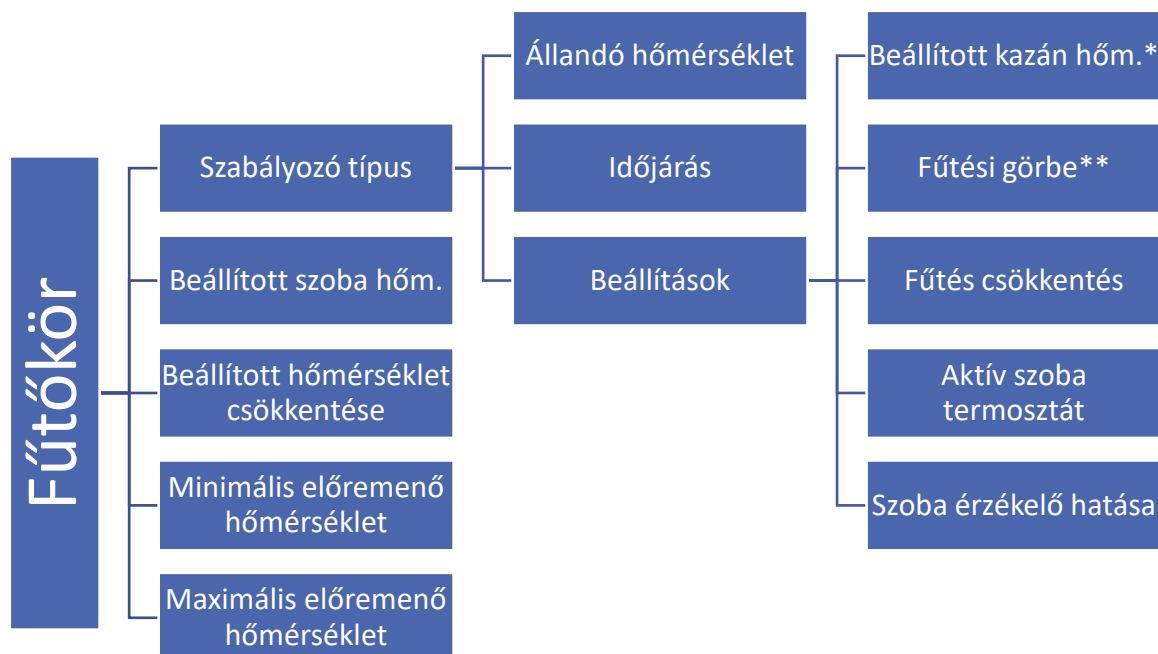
Fűtőkör

Szabályozó típus

Beállított szoba hőm.

Beállított hőmérséklet csökkentése

Minimális előremenő hőmérséklet

Maximális előremenő hőmérséklet

Állandó hőmérséklet

Időjárás

Beállítások

Beállított kazán hőm.*

Fűtési görbe**

Fűtés csökkentés

Aktív szoba termosztát

Szoba érzékelő hatása